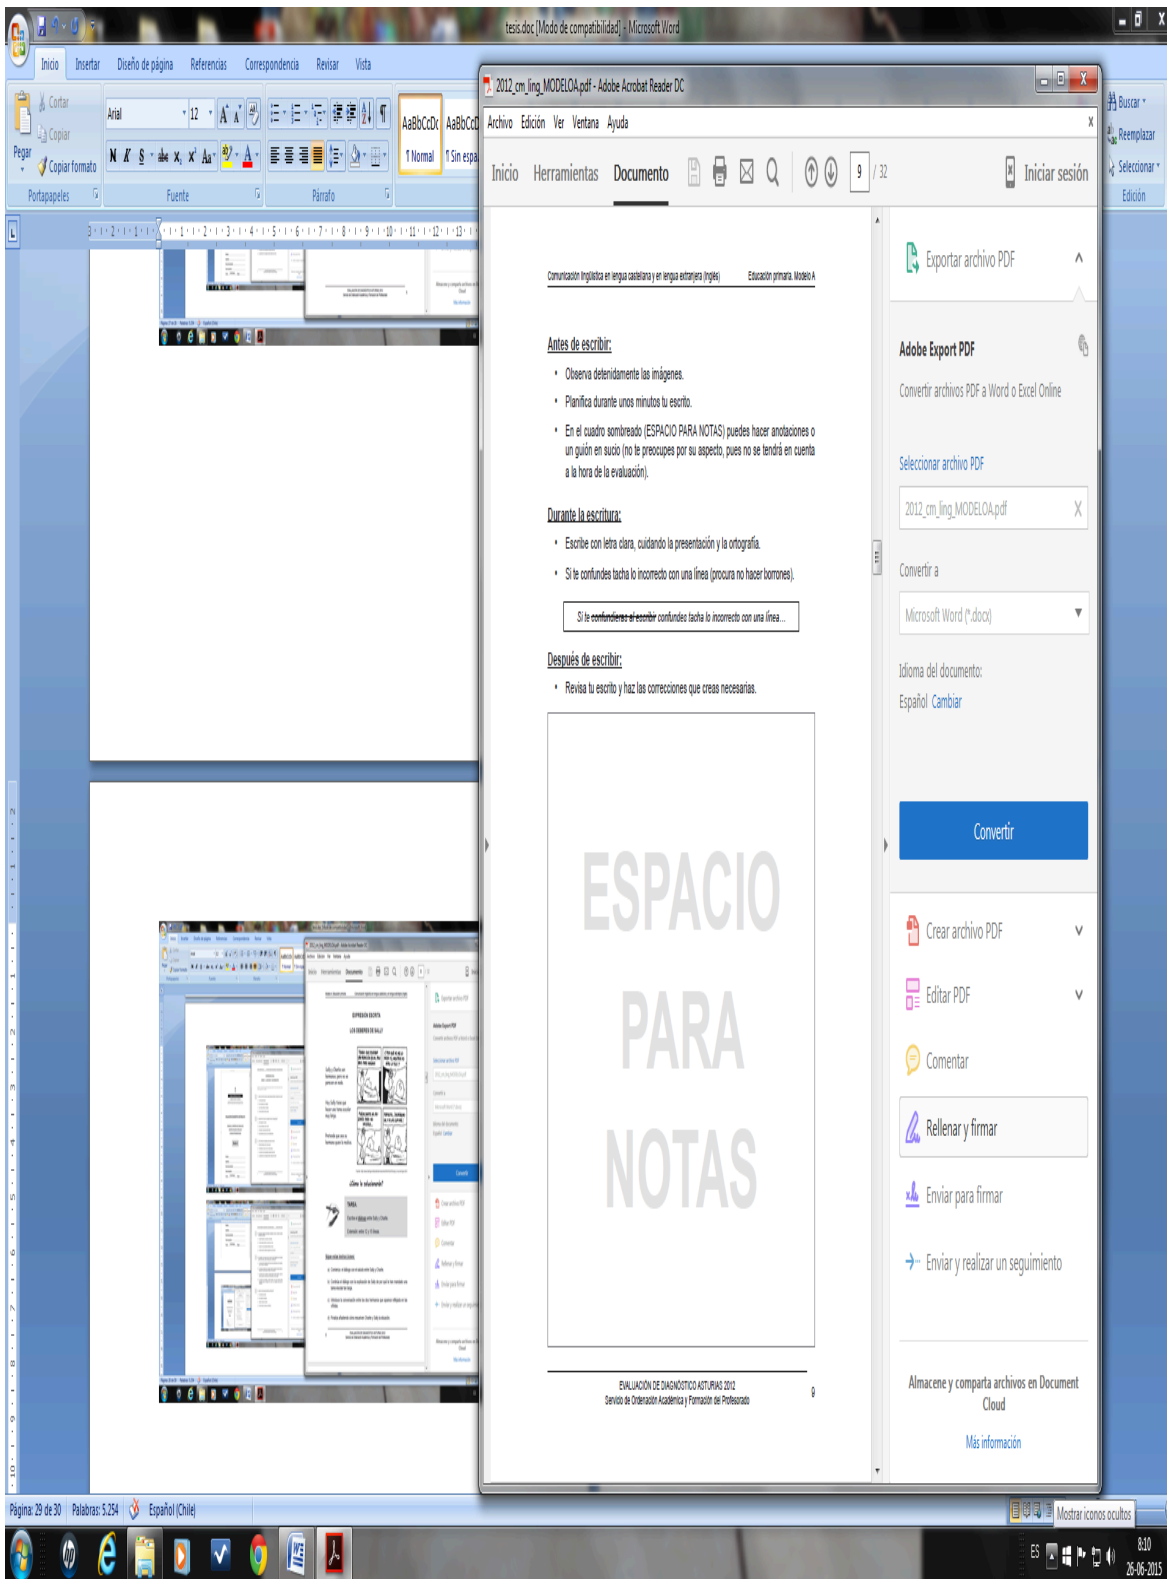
tesis.doc [Modo de compatibilidad] - Microsoft Word

Inicio Insertar Diseño de página Referencias Correspondencia Revisar Vista

Cortar
Copiar
Pegar
Copiar formato
Portapapeles
Arial 12
Fuente
Párrafo
AaBbCcDc ¶ Normal
AaBbCcD ¶ Sin espa...
Buscar
Reemplazar
Seleccionar
Edición

2012_cm_ling_MODELOA.pdf - Adobe Acrobat Reader DC
Archivo Edición Ver Ventana Ayuda
Inicio Herramientas Documento 9 / 32 Iniciar sesión

Comunicación lingüística en lengua castellana y en lengua extranjera (inglés) Educación primaria. Modelo A

Antes de escribir:
• Observa detenidamente las imágenes.
• Planifica durante unos minutos tu escrito.
• En el cuadro sombreado (ESPACIO PARA NOTAS) puedes hacer anotaciones o un guión en sucio (no te preocupes por su aspecto, pues no se tendrá en cuenta a la hora de la evaluación).

Durante la escritura:
• Escribe con letra clara, cuidando la presentación y la ortografía.
• Si te confundes tacha lo incorrecto con una línea (procura no hacer borrones).

Si te ~~confundieras al escribir~~ confundes tacha lo incorrecto con una línea...

Después de escribir:
• Revisa tu escrito y haz las correcciones que creas necesarias.

ESPACIO PARA NOTAS

EVALUACIÓN DE DIAGNÓSTICO ASTURIAS 2012
Servicio de Ordenación Académica y Formación del Profesorado
9

Exportar archivo PDF
Adobe Export PDF
Convertir archivos PDF a Word o Excel Online
Seleccionar archivo PDF
2012_cm_ling_MODELOA.pdf
Convertir a
Microsoft Word (*.docx)
Idioma del documento:
Español Cambiar
Convertir
Crear archivo PDF
Editar PDF
Comentar
Rellenar y firmar
Enviar para firmar
Enviar y realizar un seguimiento
Almacene y comparta archivos en Document Cloud
Más información

Página: 29 de 30 Palabras: 5.254 Español (Chile)
Mostrar iconos ocultos
ES 8:10 26-06-2015